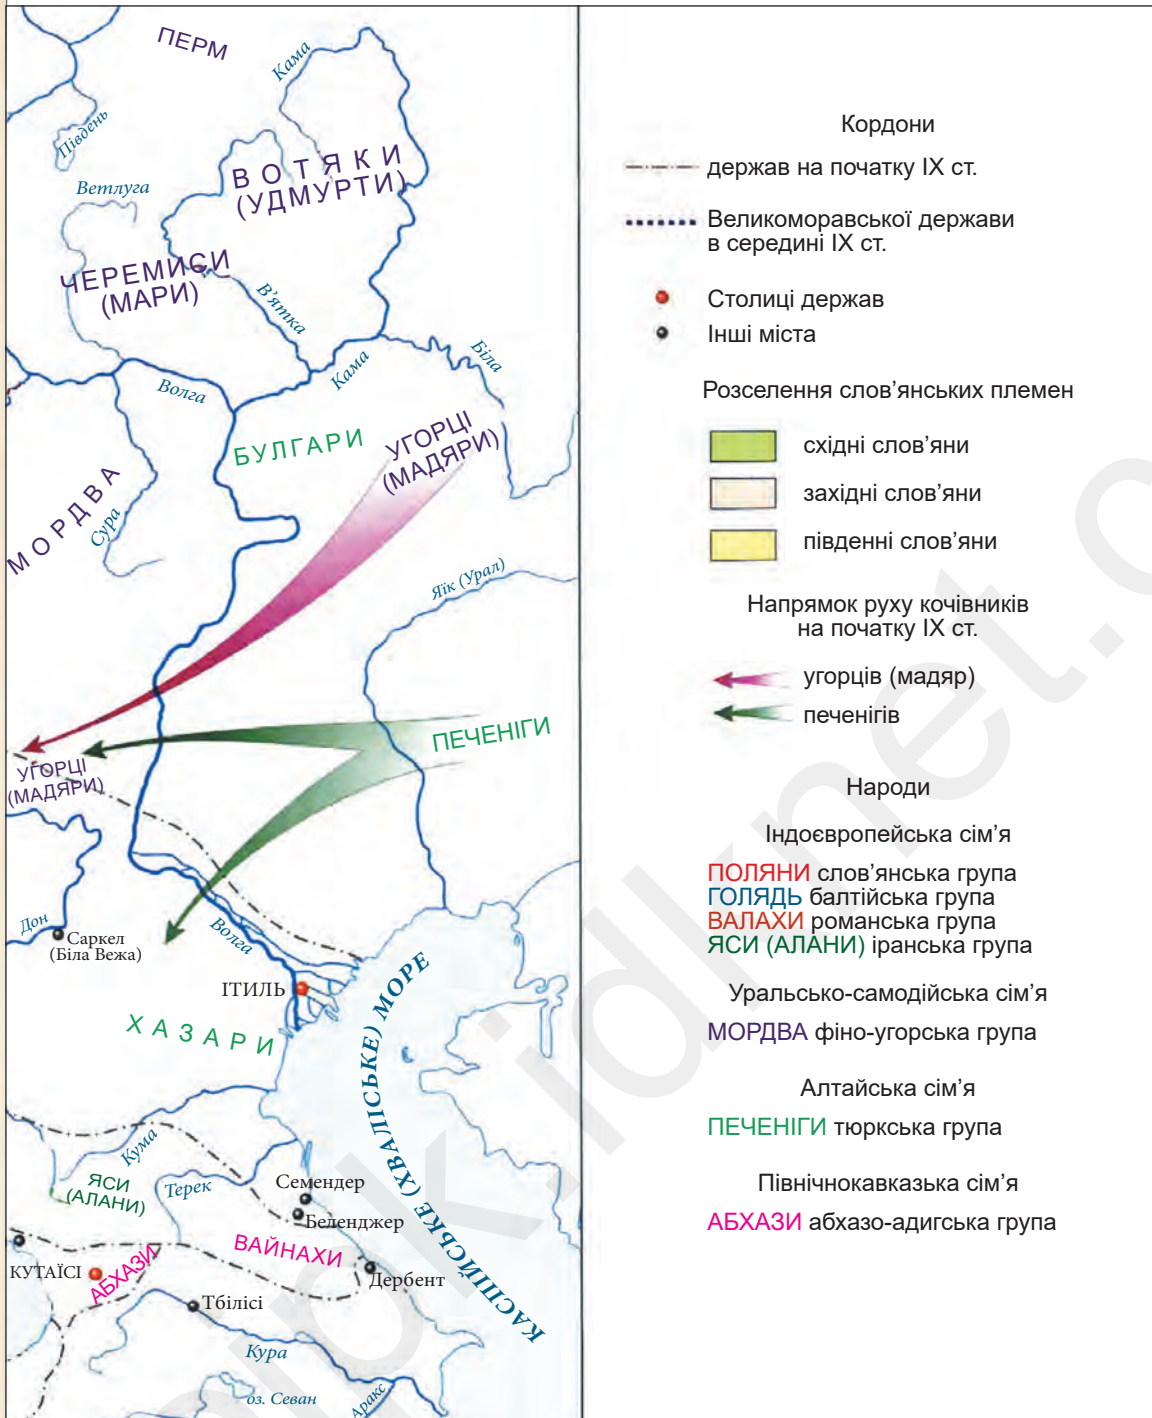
ПЕРМ
Кама
Південь
Ветлуга
В О Т Я К И
(УДМУРТИ)
ЧЕРЕМИСИ
(МАРИ)
В'ятка
Кама
Біла
Волга
БУЛГАРИ
УГОРЦІ
(МАДЯРИ)
М О Р Д В А
Сура
Яїк (Урал)
ПЕЧЕНІГИ
УГОРЦІ
(МАДЯРИ)
Дон
Саркел
(Біла Вежа)
Волга
ІТИЛЬ
Х А З А Р И
КАСПІЙСЬКЕ (ХВАЛІСЬКЕ) МОРЕ
Кума
ЯСИ
(АЛАНИ)
Терек
Семендер
Беленджер
ВАЙНАХИ
Дербент
КУТАЇСІ
АБХАЗИ
Тбілісі
Кура
оз. Севан
Аракс

Кордони
держав на початку IX ст.
Великоморавської держави в середині IX ст.
Столиці держав
Інші міста
Розселення слов'янських племен
східні слов'яни
західні слов'яни
південні слов'яни
Напрямок руху кочівників на початку IX ст.
угорців (мадяр)
печенігів
Народи
Індоєвропейська сім'я
ПОЛЯНИ слов'янська група
ГОЛЯДЬ балтійська група
ВАЛАХИ романська група
ЯСИ (АЛАНИ) іранська група
Уральсько-самодійська сім'я
МОРДВА фіно-угорська група
Алтайська сім'я
ПЕЧЕНІГИ тюркська група
Північнокавказька сім'я
АБХАЗИ абхазо-адигська група